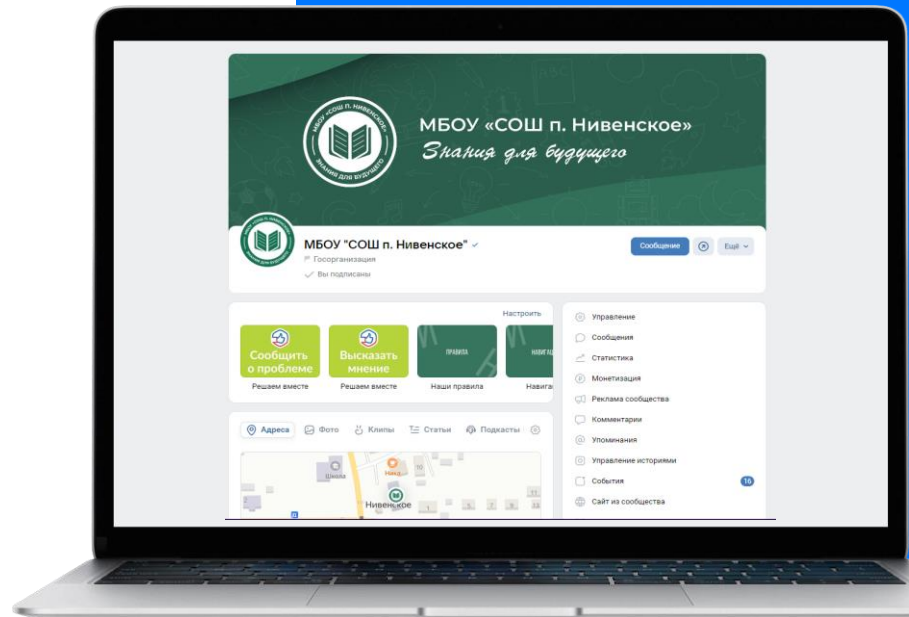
МБОУ «СОШ п. НИВЕНСКОЕ»
ЗНАНИЯ ДЛЯ БУДУЩЕГО

МБОУ «СОШ п. Нивенское»
Знания для будущего

МБОУ "СОШ п. Нивенское"
Госорганизация
Вы подписаны

Сообщение
Ещё

Настроить

Сообщить о проблеме
Решаем вместе

Высказать мнение
Решаем вместе

ПРАВИЛА
Наши правила

НАВИГА
Навига

Адреса
Фото
Клипы
Статьи
Подкасты

Школа
Нивенское

Управление
Сообщения
Статистика
Монетизация
Реклама сообщества
Комментарии
Упоминания
Управление историями
События 16
Сайт из сообщества